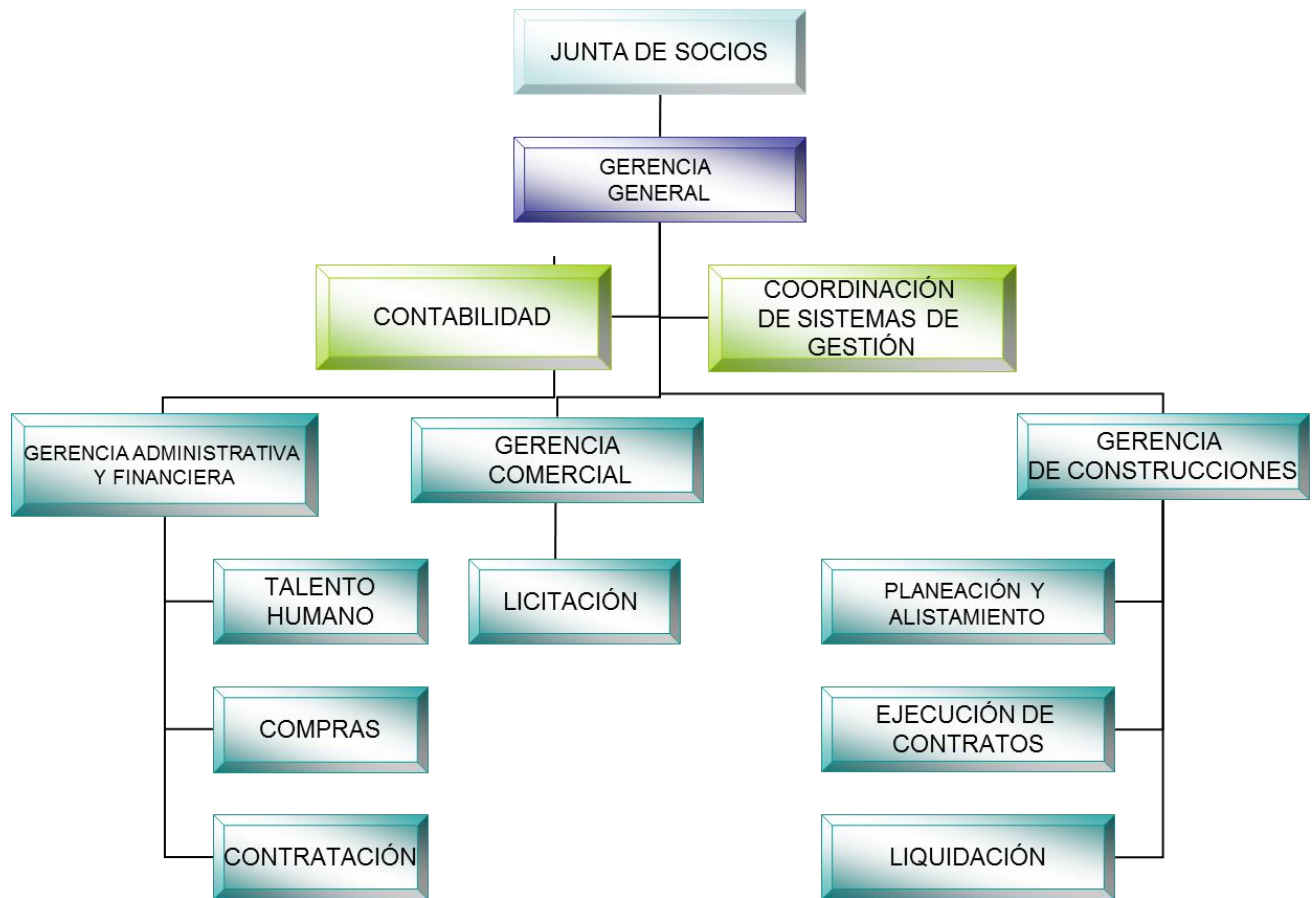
JUNTA DE SOCIOS

GERENCIA GENERAL

CONTABILIDAD

COORDINACIÓN DE SISTEMAS DE GESTIÓN

GERENCIA ADMINISTRATIVA Y FINANCIERA

GERENCIA COMERCIAL

GERENCIA DE CONSTRUCCIONES

TALENTO HUMANO

LICITACIÓN

PLANEACIÓN Y ALISTAMIENTO

COMPRAS

EJECUCIÓN DE CONTRATOS

CONTRATACIÓN

LIQUIDACIÓN